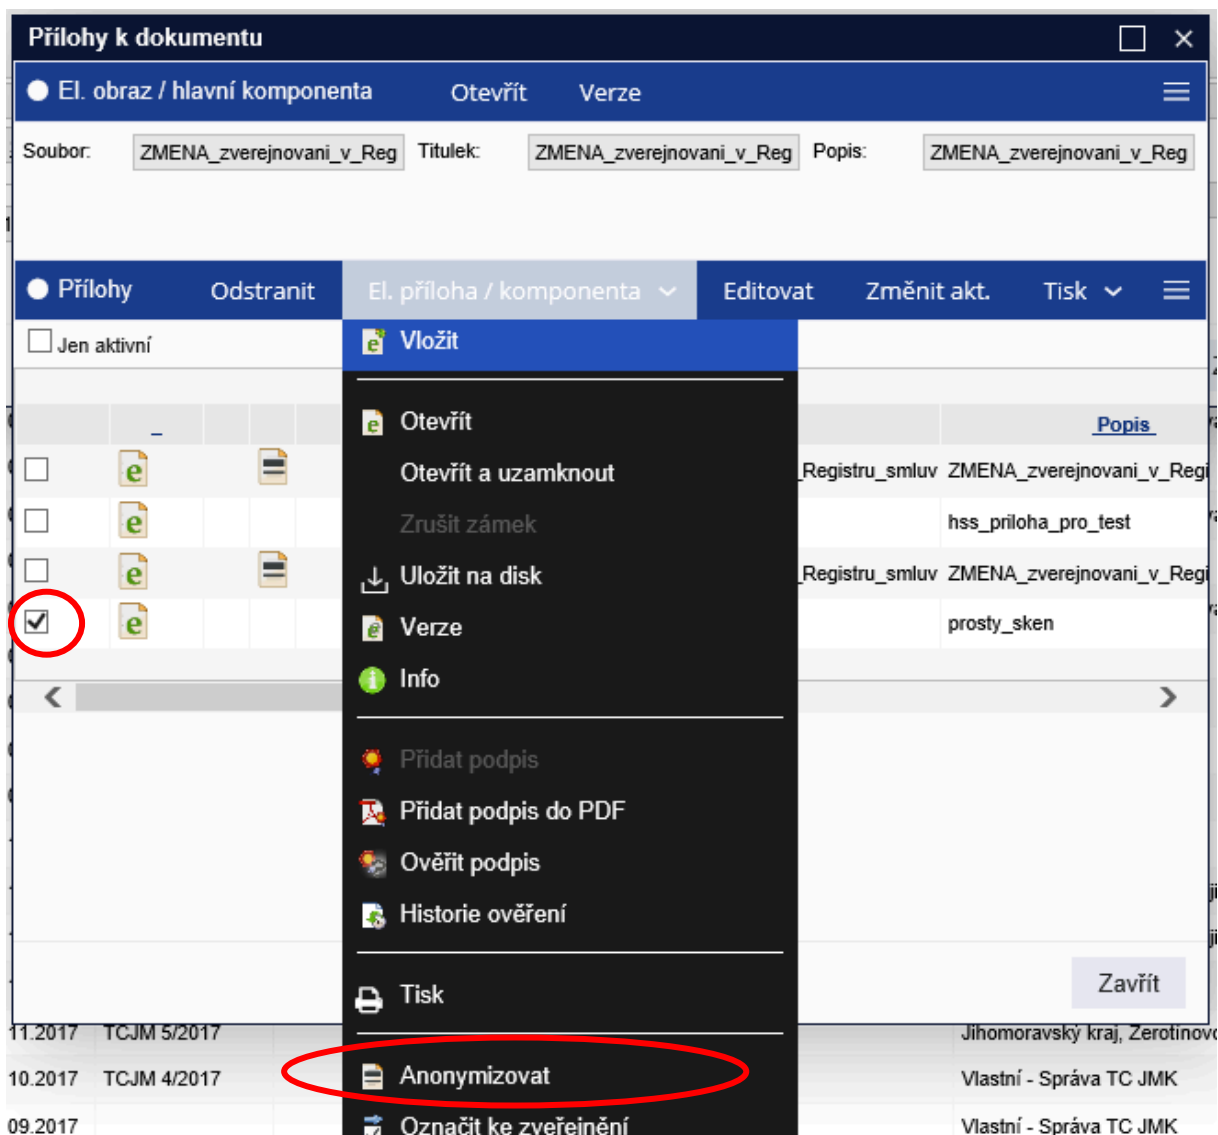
Přílohy k dokumentu

El. obraz / hlavní komponenta Otevřít Verze

Soubor: ZMENA_zverejnovani_v_Reg Titulek: ZMENA_zverejnovani_v_Reg Popis: ZMENA_zverejnovani_v_Reg

Přílohy Odstranit El. příloha / komponenta Editovat Změnit akt. Tisk

Jen aktivní

Popis

_Registru_smluv ZMENA_zverejnovani_v_Regi
hss_priloha_pro_test
_Registru_smluv ZMENA_zverejnovani_v_Regi
prosty_sken

Vložit
Otevřít
Otevřít a uzamknout
Zrušit zámek
Uložit na disk
Verze
Info
Přidat podpis
Přidat podpis do PDF
Ověřit podpis
Historie ověření
Tisk
Anonymizovat
Označit ke zveřejnění

Zavřít

11.2017 TCJM 5/2017 Jihomoravský kraj, Žerotínovo
10.2017 TCJM 4/2017 Vlastní - Správa TC JMK
09.2017 Vlastní - Správa TC JMK